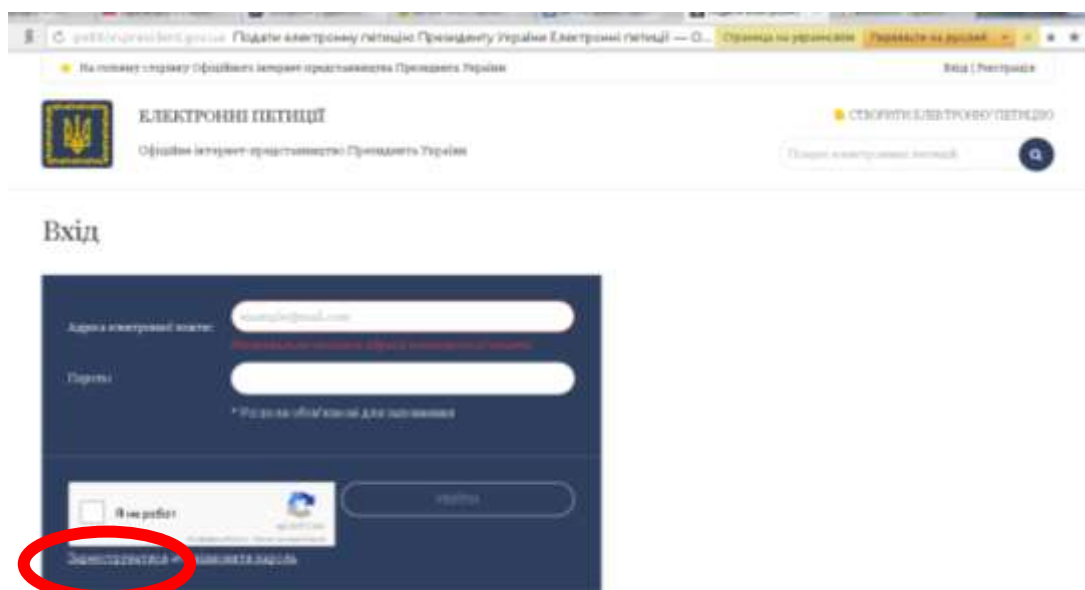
petition.president.gov.ua Подати електронну петицію Президенту України Електронні петиції — О... Страница на украинском Перевести на русский

На головну сторінку Офіційного інтернет-представництва Президента України

Вхід | Реєстрація

ЕЛЕКТРОННІ ПЕТИЦІЇ

Офіційне інтернет-представництво Президента України

СТВОРИТИ ЕЛЕКТРОННУ ПЕТИЦІЮ

Пошук електронних петицій

Вхід

Адреса електронної пошти:

example@mail.com

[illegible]

Пароль:

* Усі поля обов'язкові для заповнення

Я не робот

reCAPTCHA

Конфіденційність - Умови використання

УВІЙТИ

Зареєструватися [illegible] Нагадати пароль